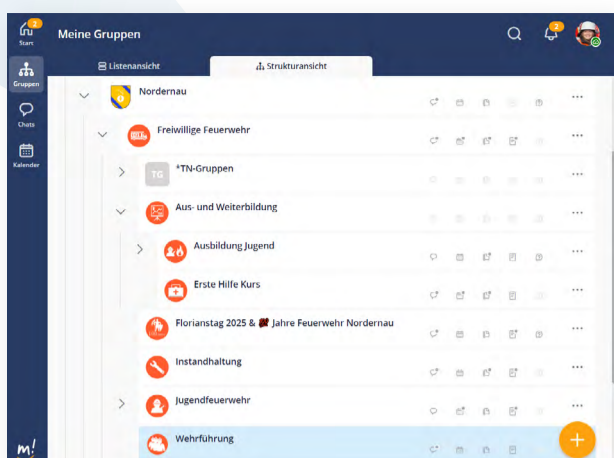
2
Start
Gruppen
Chats
Kalender
m!

Meine Gruppen

2

Listenansicht
Strukturansicht

Nordernau
Freiwillige Feuerwehr
TG
*TN-Gruppen
Aus- und Weiterbildung
Ausbildung Jugend
Erste Hilfe Kurs
Florianstag 2025 & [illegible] Jahre Feuerwehr Nordernau
Instandhaltung
Jugendfeuerwehr
Wehrführung